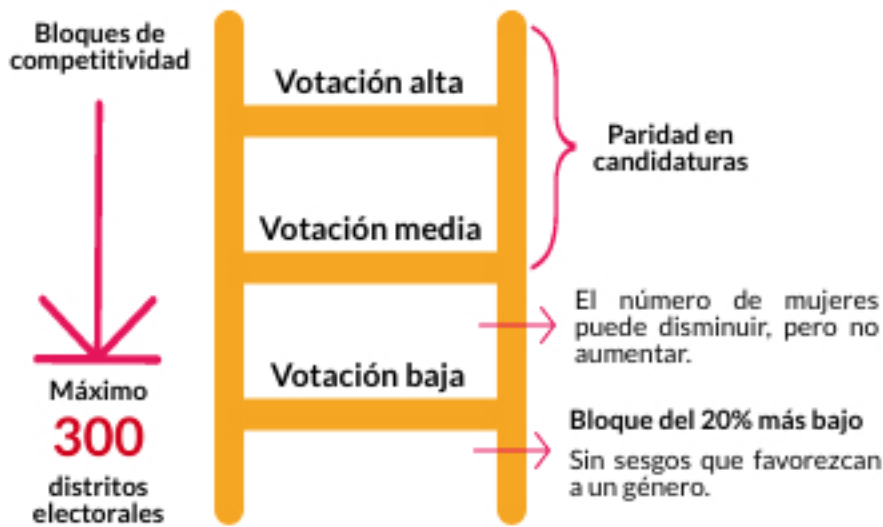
Bloques de competitividad

Votación alta

Paridad en candidaturas

Votación media

El número de mujeres puede disminuir, pero no aumentar.

Votación baja

Máximo
300
distritos electorales

Bloque del 20% más bajo

Sin sesgos que favorezcan a un género.